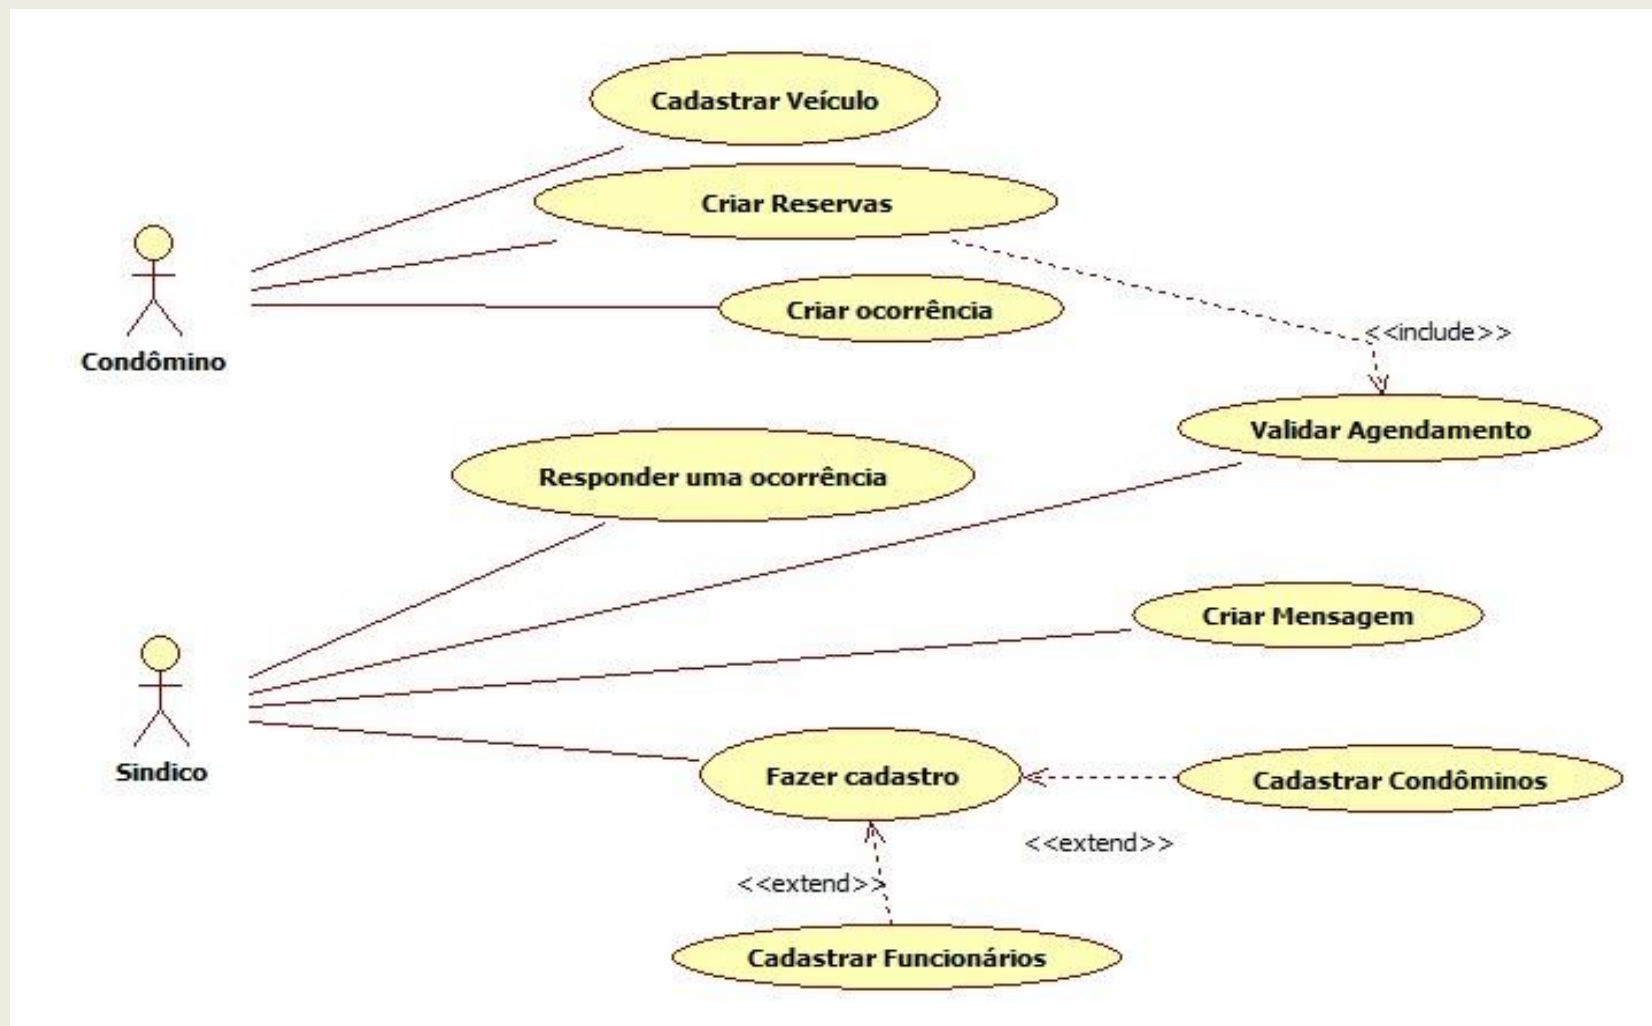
Cadastrar Veículo

Criar Reservas

Criar ocorrência

Condômino

<<include>>

Validar Agendamento

Responder uma ocorrência

Criar Mensagem

Sindico

Fazer cadastro

Cadastrar Condôminos

<<extend>>

<<extend>>

Cadastrar Funcionários